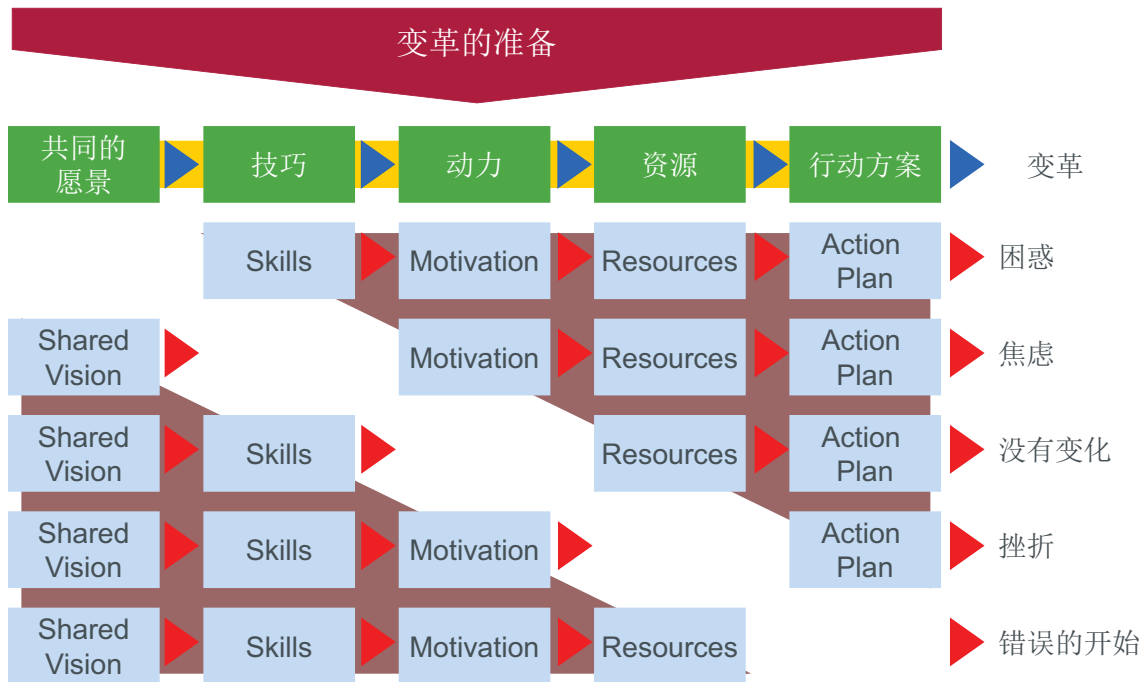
变革的准备

| 共同的愿景 | 技巧 | 动力 | 资源 | 行动方案 | 变革 |
|---|---|---|---|---|---|
| | Skills | Motivation | Resources | Action Plan | 困惑 |
| Shared Vision | | Motivation | Resources | Action Plan | 焦虑 |
| Shared Vision | Skills | | Resources | Action Plan | 没有变化 |
| Shared Vision | Skills | Motivation | | Action Plan | 挫折 |
| Shared Vision | Skills | Motivation | Resources | | 错误的开始 |